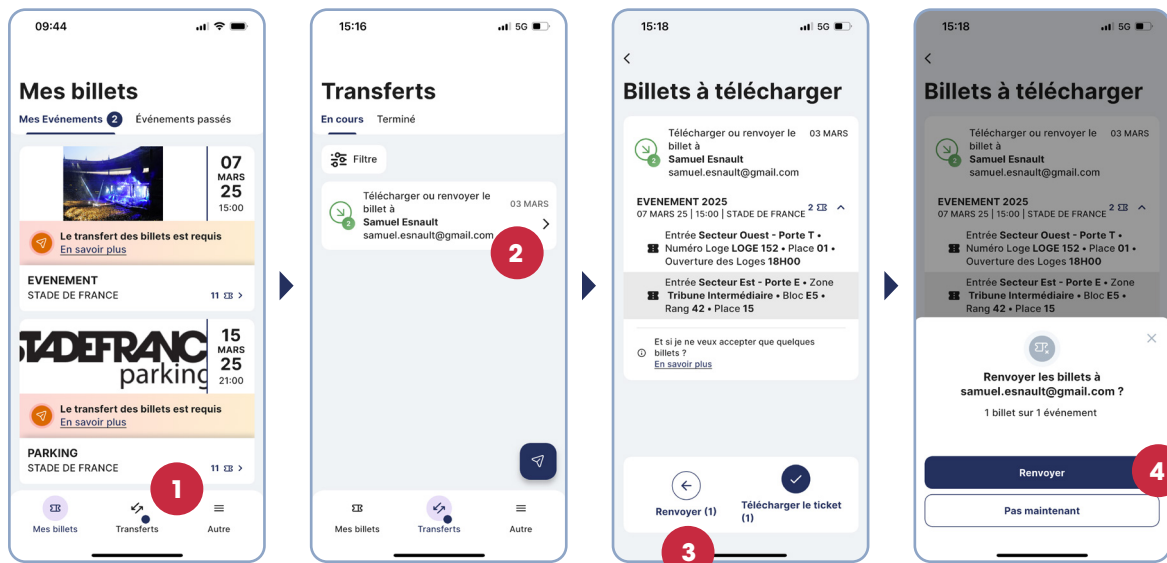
09:44

Mes billets

Mes Evénements 2 Événements passés

07
MARS
25
15:00

Le transfert des billets est requis
En savoir plus

EVENEMENT
STADE DE FRANCE
11

STADEFRANCE
parking

15
MARS
25
21:00

Le transfert des billets est requis
En savoir plus

PARKING
STADE DE FRANCE
11

1

Mes billets
Transferts
Autre

15:16 5G

Transferts

En cours Terminé

Filtre

Télécharger ou renvoyer le billet à
Samuel Esnault
samuel.esnault@gmail.com
03 MARS

2

Mes billets
Transferts
Autre

15:18 5G

Billets à télécharger

Télécharger ou renvoyer le billet à
Samuel Esnault
samuel.esnault@gmail.com
03 MARS

EVENEMENT 2025
07 MARS 25 | 15:00 | STADE DE FRANCE
2

Entrée Secteur Ouest - Porte T • Numéro Loge LOGE 152 • Place 01 • Ouverture des Loges 18H00

Entrée Secteur Est - Porte E • Zone Tribune Intermédiaire • Bloc E5 • Rang 42 • Place 15

Et si je ne veux accepter que quelques billets ?
En savoir plus

Renvoyer (1)
Télécharger le ticket (1)

3

15:18 5G

Billets à télécharger

Télécharger ou renvoyer le billet à
Samuel Esnault
samuel.esnault@gmail.com
03 MARS

EVENEMENT 2025
07 MARS 25 | 15:00 | STADE DE FRANCE
2

Entrée Secteur Ouest - Porte T • Numéro Loge LOGE 152 • Place 01 • Ouverture des Loges 18H00

Entrée Secteur Est - Porte E • Zone Tribune Intermédiaire • Bloc E5 • Rang 42 • Place 15

Renvoyer les billets à samuel.esnault@gmail.com ?
1 billet sur 1 événement

Renvoyer
4
Pas maintenant